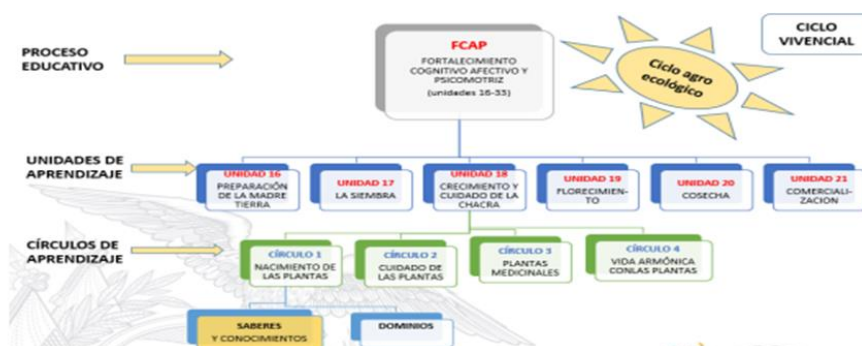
PROCESO EDUCATIVO

FCAP
FORTALECIMIENTO COGNITIVO AFECTIVO Y PSICOMOTRIZ
(unidades 16-33)

CICLO VIVENCIAL

Ciclo agro ecológico

UNIDADES DE APRENDIZAJE

UNIDAD 16
PREPARACIÓN DE LA MADRE TIERRA

UNIDAD 17
LA SIEMBRA

UNIDAD 18
CRECIMIENTO Y CUIDADO DE LA CHACRA

UNIDAD 19
FLORECIMIENTO

UNIDAD 20
COSECHA

UNIDAD 21
COMERCIALIZACION

CÍRCULOS DE APRENDIZAJE

CÍRCULO 1
NACIMIENTO DE LAS PLANTAS

CÍRCULO 2
CUIDADO DE LAS PLANTAS

CÍRCULO 3
PLANTAS MEDICINALES

CÍRCULO 4
VIDA ARMÓNICA CONLAS PLANTAS

SABERES Y CONOCIMIENTOS

DOMINIOS